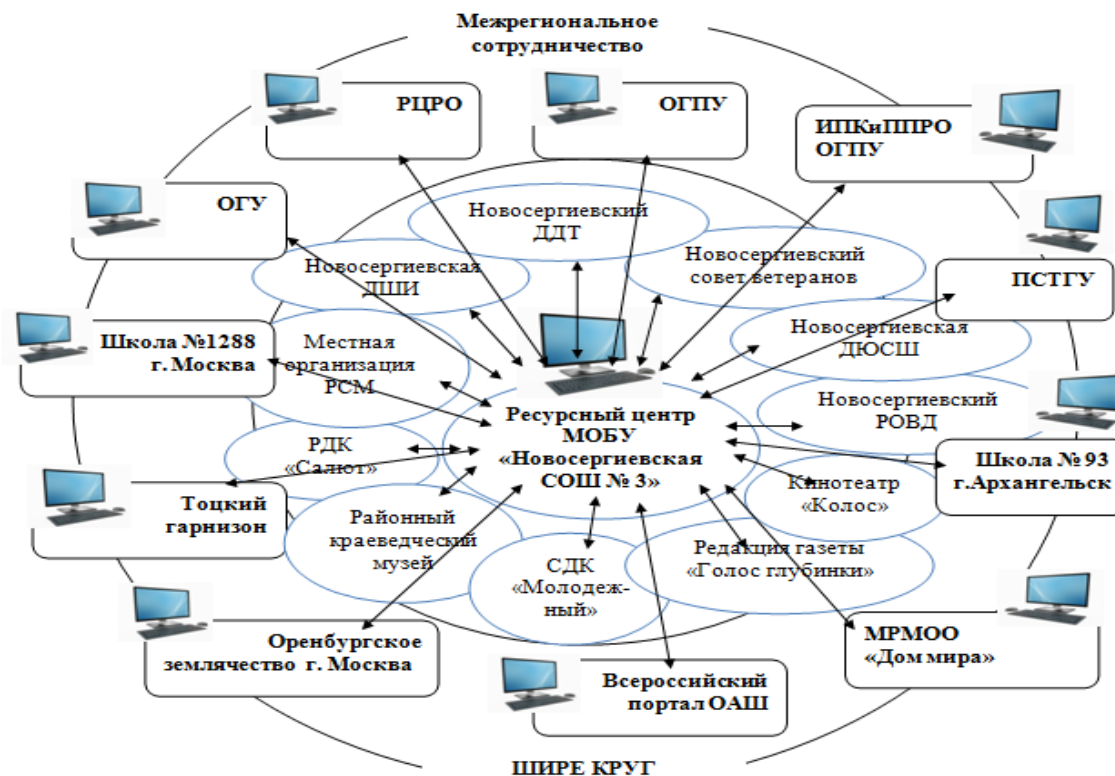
Межрегиональное сотрудничество

РЦРО

ОГПУ

ИПКиППРО ОГПУ

ОГУ

Новосергиевский ДДТ

Новосергиевский совет ветеранов

ПСТГУ

Новосергиевская ДШИ

Школа №1288 г. Москва

Местная организация РСМ

Новосергиевская ДЮСШ

Новосергиевский РОВД

Ресурсный центр МОБУ «Новосергиевская СОШ № 3»

РДК «Салют»

Школа № 93 г.Архангельск

Тоцкий гарнизон

Кинотеатр «Колос»

Районный краеведческий музей

СДК «Молодежный»

Редакция газеты «Голос глубинки»

Оренбургское землячество г. Москва

МРМОО «Дом мира»

Всероссийский портал ОАШ

ШИРЕ КРУГ